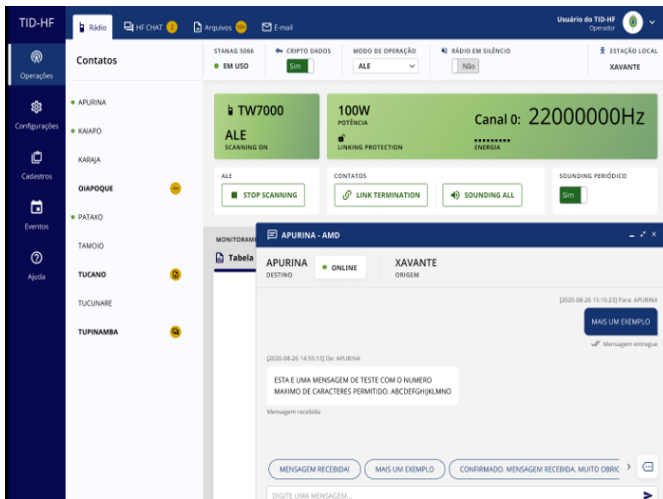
TID-HF

Rádio HF CHAT 2 Arquivos E-mail

Usuário do TID-HF
Operador

Operações
Configurações
Cadastros
Eventos
Ajuda

Contatos

APURINA
KAIAPO
KARAJA
OIAPOQUE
PATAXO
TAMOIO
TUCANO
TUCUNARE
TUPINAMBA

STANAG 5066
EM USO

CRIPTO DADOS
Sim

MODO DE OPERAÇÃO
ALE

RÁDIO EM SILÊNCIO
Não

ESTAÇÃO LOCAL
XAVANTE

TW7000
ALE
SCANNING ON

100W
POTÊNCIA
LINKING PROTECTION

Canal 0: 22000000Hz
ENERGIA

ALE
STOP SCANNING

CONTATOS
LINK TERMINATION

SOUNDING ALL

SOUNDING PERIÓDICO
Sim

MONITORAM
Tabela

APURINA - AMD

APURINA
DESTINO

ONLINE

XAVANTE
ORIGEM

[2020-08-26 15:15:23] Para: APURINA

MAIS UM EXEMPLO

Mensagem entregue

[2020-08-26 14:55:13] De: APURINA

ESTA E UMA MENSAGEM DE TESTE COM O NUMERO MAXIMO DE CARACTERES PERMITIDO. ABCDEFGHIJKLMNO

Mensagem recebida

MENSAGEM RECEBIDA!
MAIS UM EXEMPLO
CONFIRMADO. MENSAGEM RECEBIDA. MUITO OBRIG

DIGITE UMA MENSAGEM...